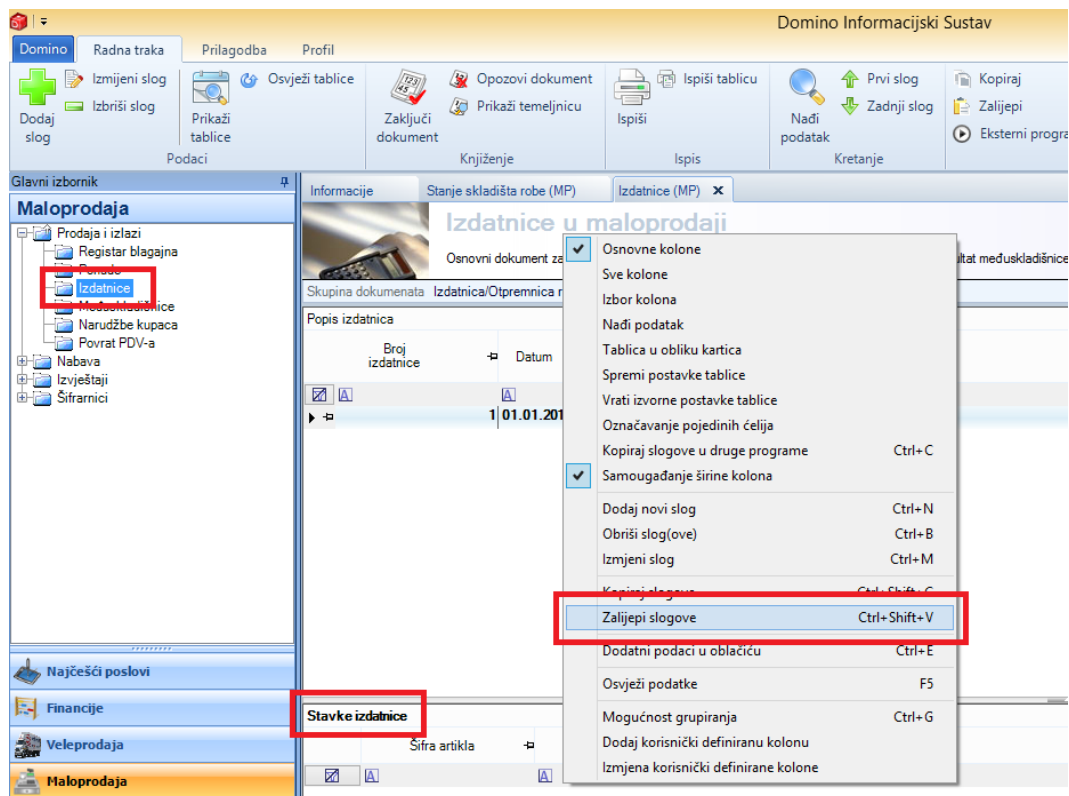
Domino Informacijski Sustav

Domino | Radna traka | Prilagodba | Profil

Dodaj slog | Izmijeni slog | Izbriši slog | Prikaži tablice | Osvježi tablice
Podaci
Zaključi dokument | Opozovi dokument | Prikaži temeljnicu
Knjiženje
Ispiši | Ispiši tablicu
Ispis
Nađi podatak | Prvi slog | Zadnji slog
Kretanje
Kopiraj | Zalijepi | Eksterni progra

Glavni izbornik
Maloprodaja
Prodaja i izlazi
Registar blagajna
Povrato
Izdatnice
Međuskladišnice
Narudžbe kupaca
Povrat PDV-a
Nabava
Izvještaji
Šifrarnici

Najčešći poslovi
Financije
Veleprodaja
Maloprodaja

Informacije | Stanje skladišta robe (MP) | Izdatnice (MP)

Izdatnice u maloprodaji
Osnovni dokument za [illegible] ltat međuskladišnice
Skupina dokumenata Izdatnica/Otpremnica r
Popis izdatnica
Broj izdatnice | Datum
1 01.01.201

Stavke izdatnice
Šifra artikla

Osnovne kolone
Sve kolone
Izbor kolona
Nađi podatak
Tablica u obliku kartica
Spremi postavke tablice
Vrati izvorne postavke tablice
Označavanje pojedinih ćelija
Kopiraj slogove u druge programe Ctrl+C
Samougađanje širine kolona
Dodaj novi slog Ctrl+N
Obriši slog(ove) Ctrl+B
Izmjeni slog Ctrl+M
Kopiraj slogove Ctrl+Shift+C
Zalijepi slogove Ctrl+Shift+V
Dodatni podaci u oblačiću Ctrl+E
Osvježi podatke F5
Mogućnost grupiranja Ctrl+G
Dodaj korisnički definiranu kolonu
Izmjena korisnički definirane kolone